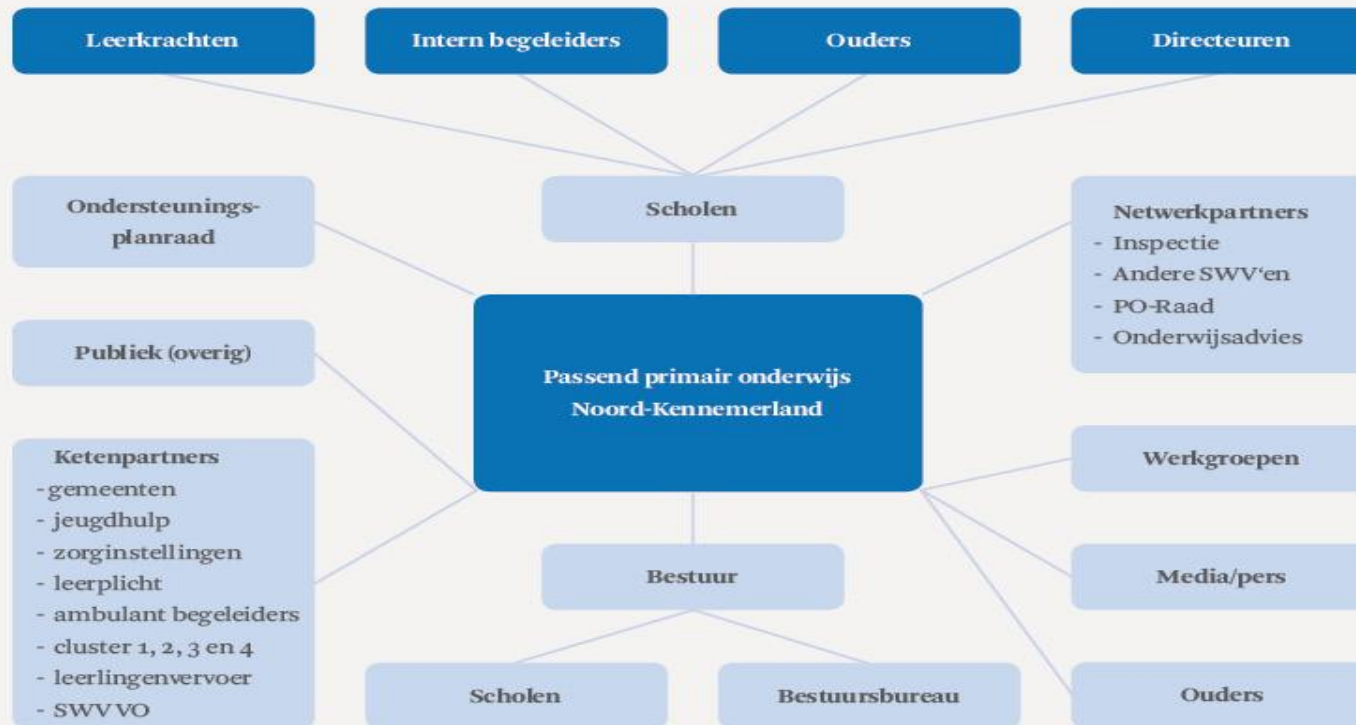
Leerkrachten

Intern begeleiders

Ouders

Directeuren

Ondersteuningsplanraad

Scholen

Netwerkpartners
- Inspectie
- Andere SWV'en
- PO-Raad
- Onderwijsadvies

Publiek (overig)

Passend primair onderwijs Noord-Kennemerland

Ketenpartners
- gemeenten
- jeugdhulp
- zorginstellingen
- leerplicht
- ambulant begeleiders
- cluster 1, 2, 3 en 4
- leerlingenvervoer
- SWV VO

Werkgroepen

Bestuur

Media/pers

Scholen

Bestuursbureau

Ouders